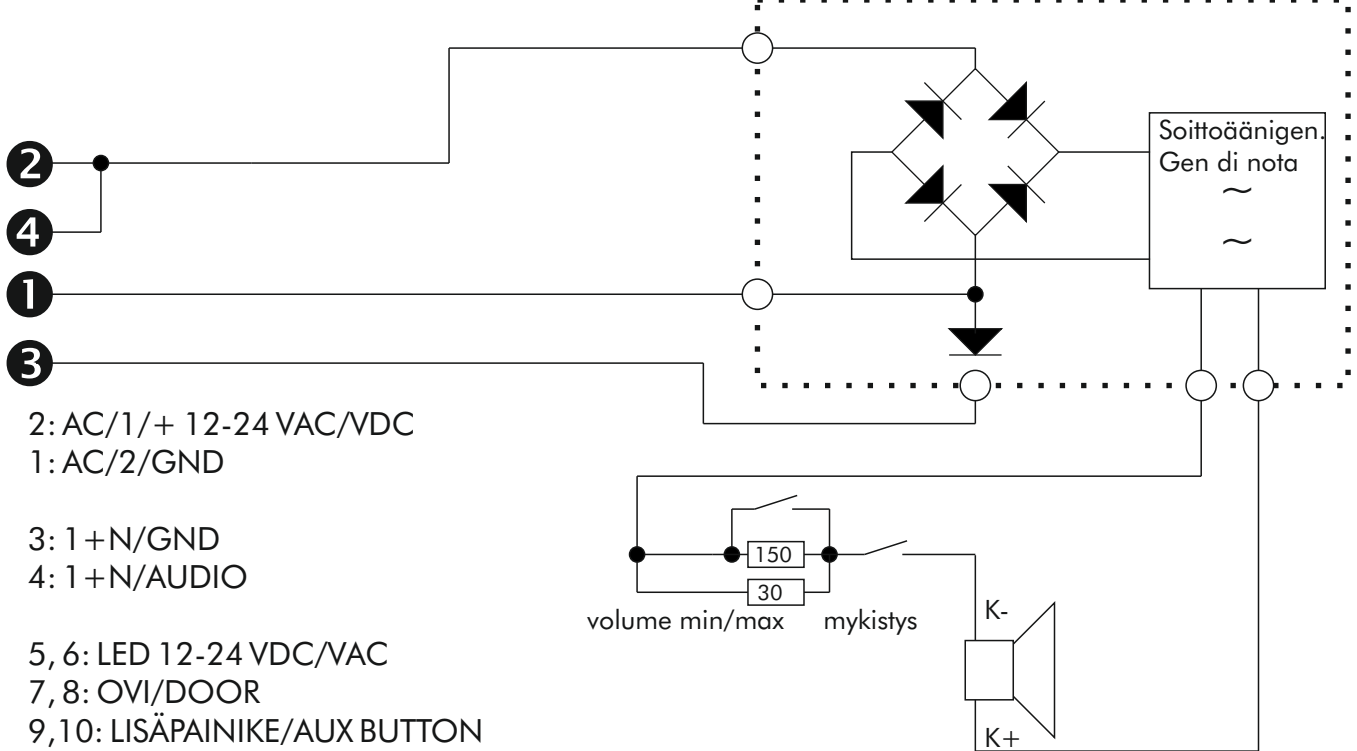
2
4
1
3

Soittoäänigen.
Gen di nota
~
~

150
30
volume min/max
mykistys
K-
K+

2: AC/1/+ 12-24 VAC/VDC
1: AC/2/GND

3: 1+N/GND
4: 1+N/AUDIO

5, 6: LED 12-24 VDC/VAC
7, 8: OVI/DOOR
9,10: LISÄPAINIKE/AUX BUTTON